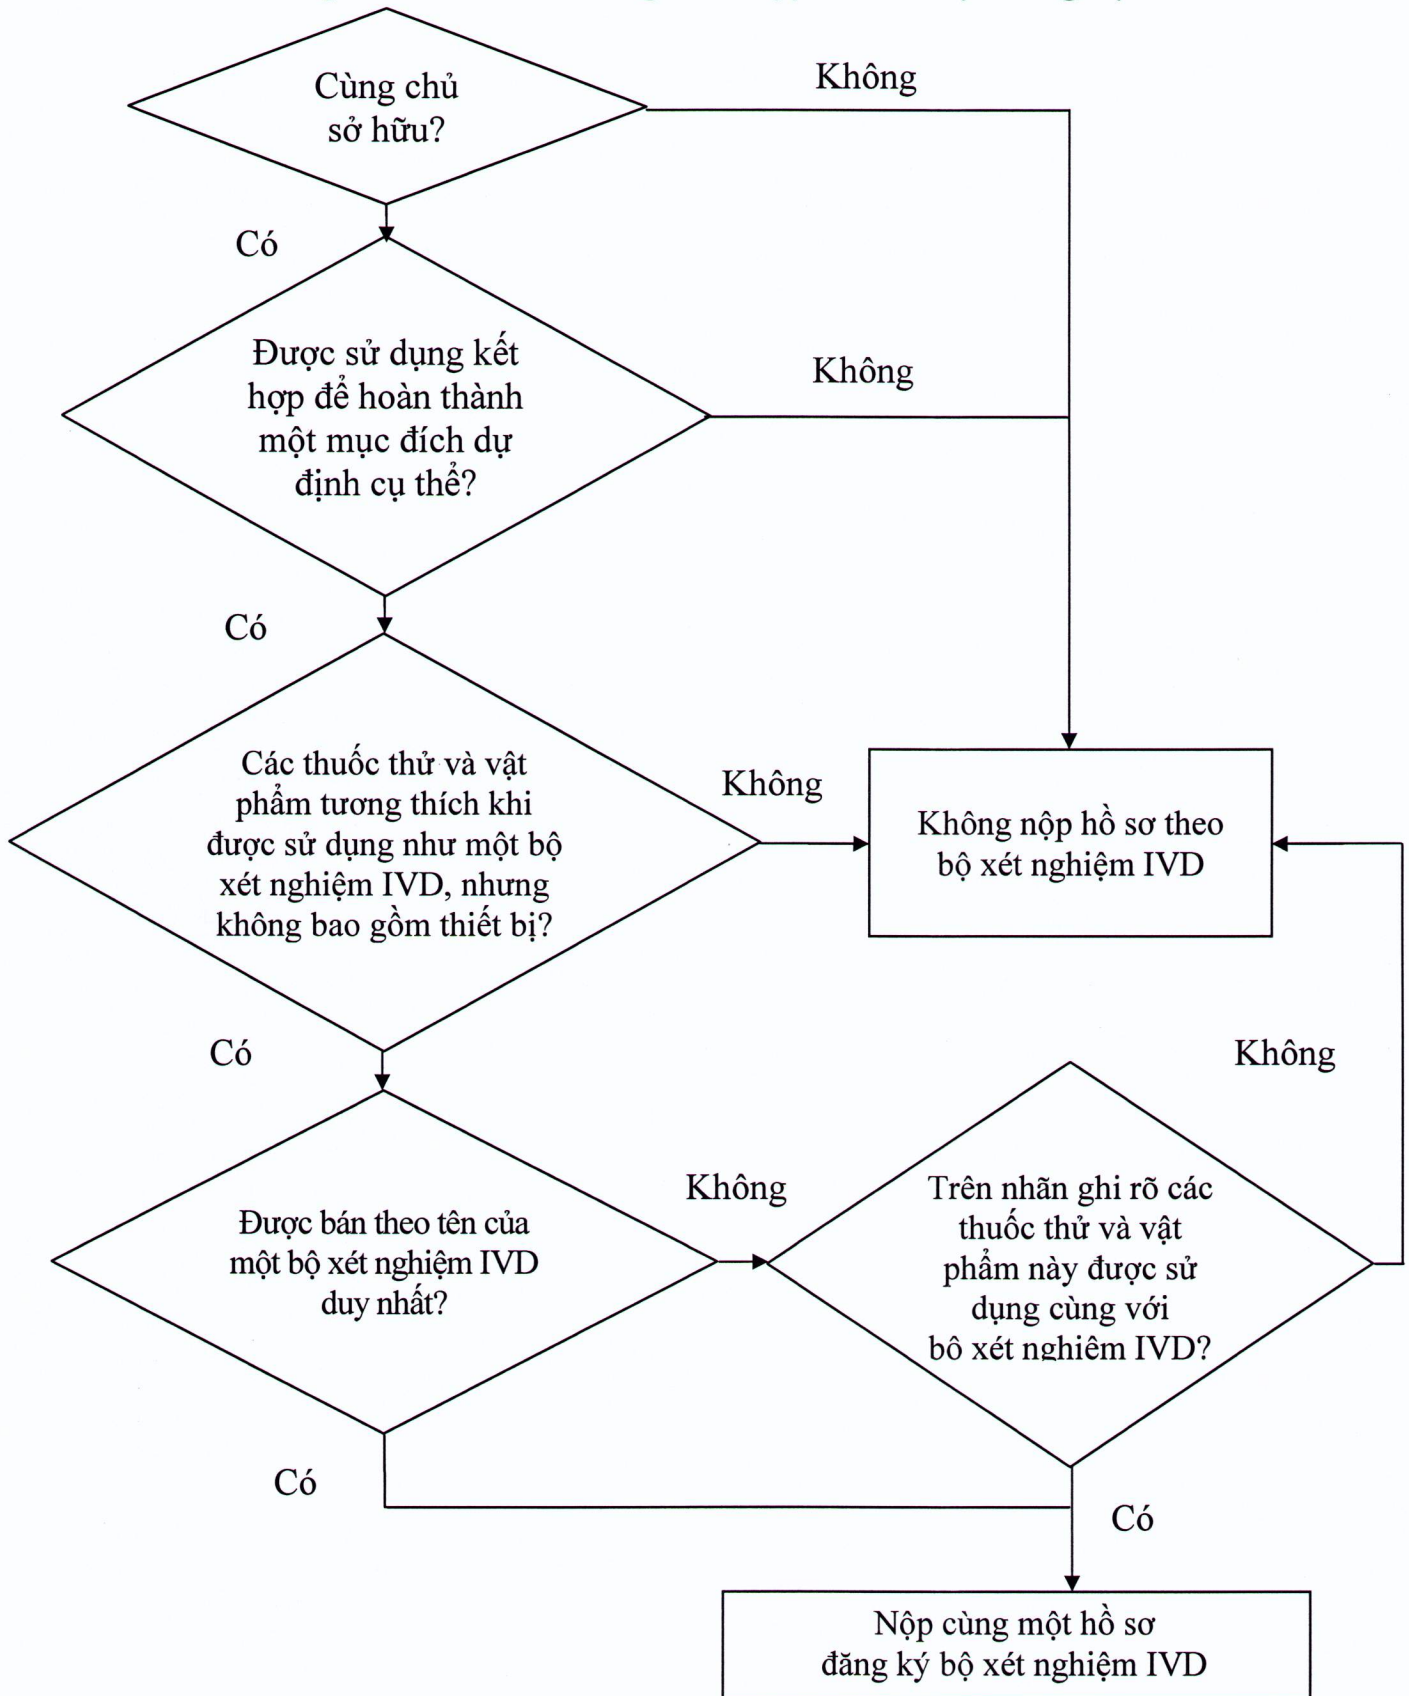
Cùng chủ sở hữu?

Không

Có

Được sử dụng kết hợp để hoàn thành một mục đích dự định cụ thể?

Không

Có

Các thuốc thử và vật phẩm tương thích khi được sử dụng như một bộ xét nghiệm IVD, nhưng không bao gồm thiết bị?

Không

Không nộp hồ sơ theo bộ xét nghiệm IVD

Có

Không

Được bán theo tên của một bộ xét nghiệm IVD duy nhất?

Không

Trên nhãn ghi rõ các thuốc thử và vật phẩm này được sử dụng cùng với bộ xét nghiệm IVD?

Có

Có

Nộp cùng một hồ sơ đăng ký bộ xét nghiệm IVD